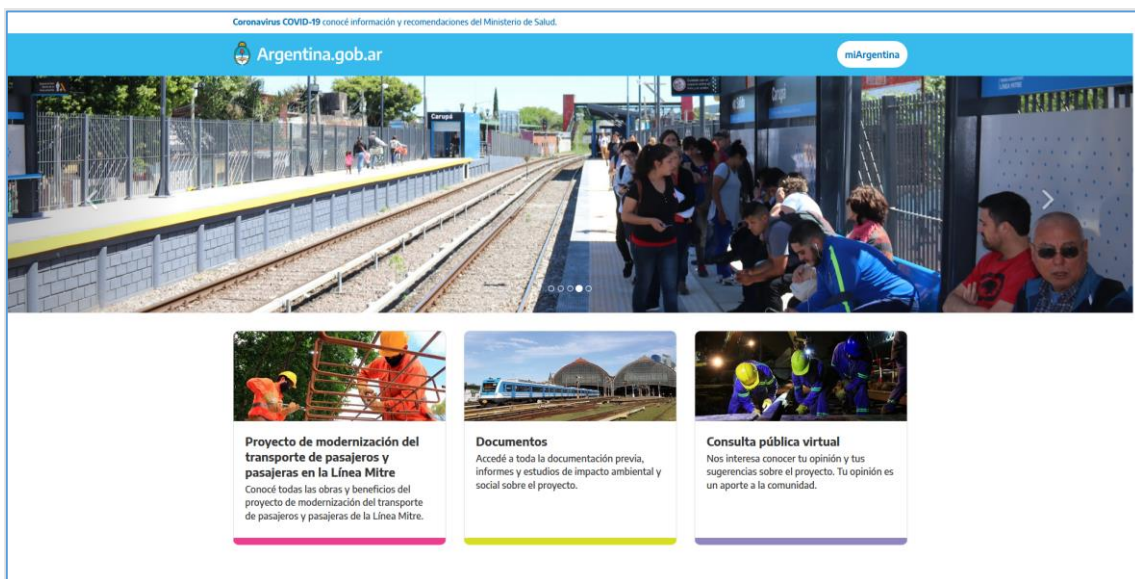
Coronavirus COVID-19 conocé información y recomendaciones del Ministerio de Salud.

Argentina.gob.ar

miArgentina

Carupá

Proyecto de modernización del transporte de pasajeros y pasajeras en la Línea Mitre
Conocé todas las obras y beneficios del proyecto de modernización del transporte de pasajeros y pasajeras de la Línea Mitre.

Documentos
Accedé a toda la documentación previa, informes y estudios de impacto ambiental y social sobre el proyecto.

Consulta pública virtual
Nos interesa conocer tu opinión y tus sugerencias sobre el proyecto. Tu opinión es un aporte a la comunidad.